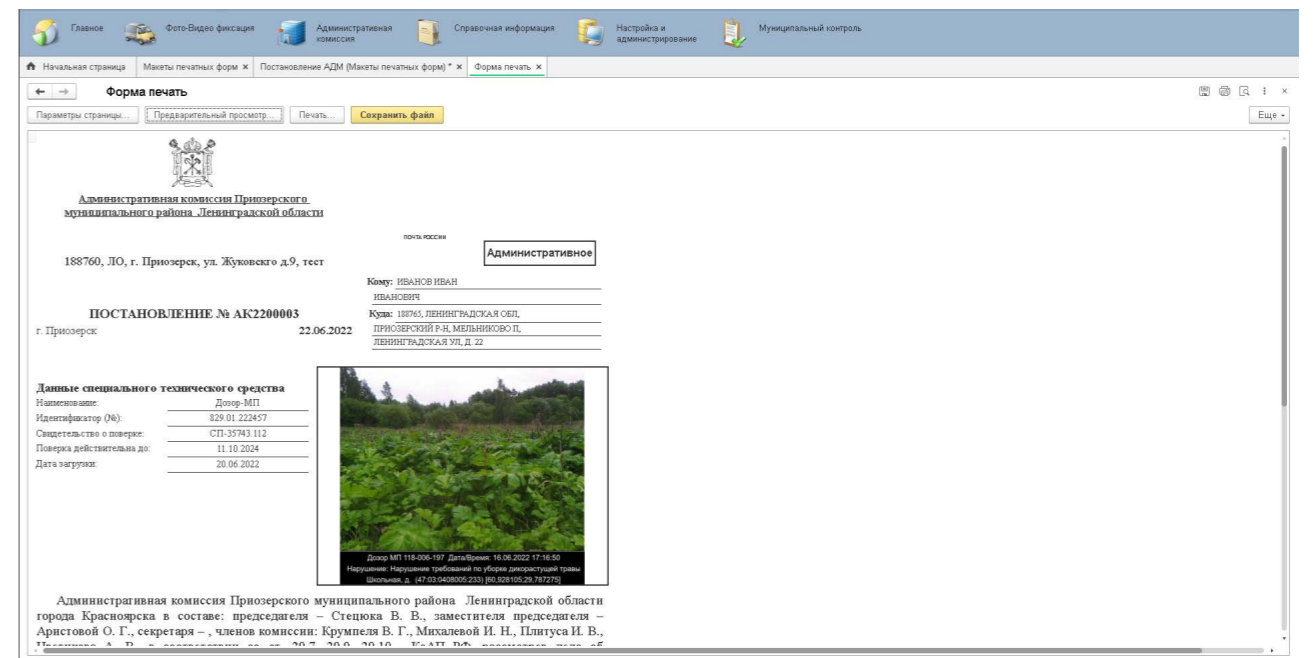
Главное  Фото-Видео фиксация  Административная комиссия  Справочная информация  Настройка и администрирование  Муниципальный контроль

Начальная страница  Макеты печатных форм ×  Постановление АДМ (Макеты печатных форм) * ×  Форма печать ×

← → Форма печать

Параметры страницы...  Предварительный просмотр...  Печать...  Сохранить файл  Еще

Административная комиссия Приозерского муниципального района Ленинградской области

почта россии

Административное

188760, ЛО, г. Приозерск, ул. Жуковскго д.9, тест

Кому: ИВАНОВ ИВАН ИВАНОВИЧ
Куда: 188765, ЛЕНИНГРАДСКАЯ ОБЛ, ПРИОЗЕРСКИЙ Р-Н, МЕЛЬНИКОВО П, ЛЕНИНГРАДСКАЯ УЛ, Д. 22

ПОСТАНОВЛЕНИЕ № АК2200003
г. Приозерск 22.06.2022

Данные специального технического средства

| Наименование: | Дозор-МП |
|---|---|
| Идентификатор (№): | 829.01.222457 |
| Свидетельство о поверке: | СП-35743.112 |
| Поверка действительна до: | 11.10.2024 |
| Дата загрузки: | 20.06.2022 |

Дозор МП 118-006-197 Дата/Время: 16.06.2022 17:16:50
Нарушение: Нарушение требований по уборке дикорастущей травы
Школьная, д. (47:03:0408005:233) [60,928105;29,787275]

Административная комиссия Приозерского муниципального района Ленинградской области города Красноярска в составе: председателя – Стецюка В. В., заместителя председателя – Аристовой О. Г., секретаря – , членов комиссии: Крумпеля В. Г., Михалевой И. Н., Плитуса И. В., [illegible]